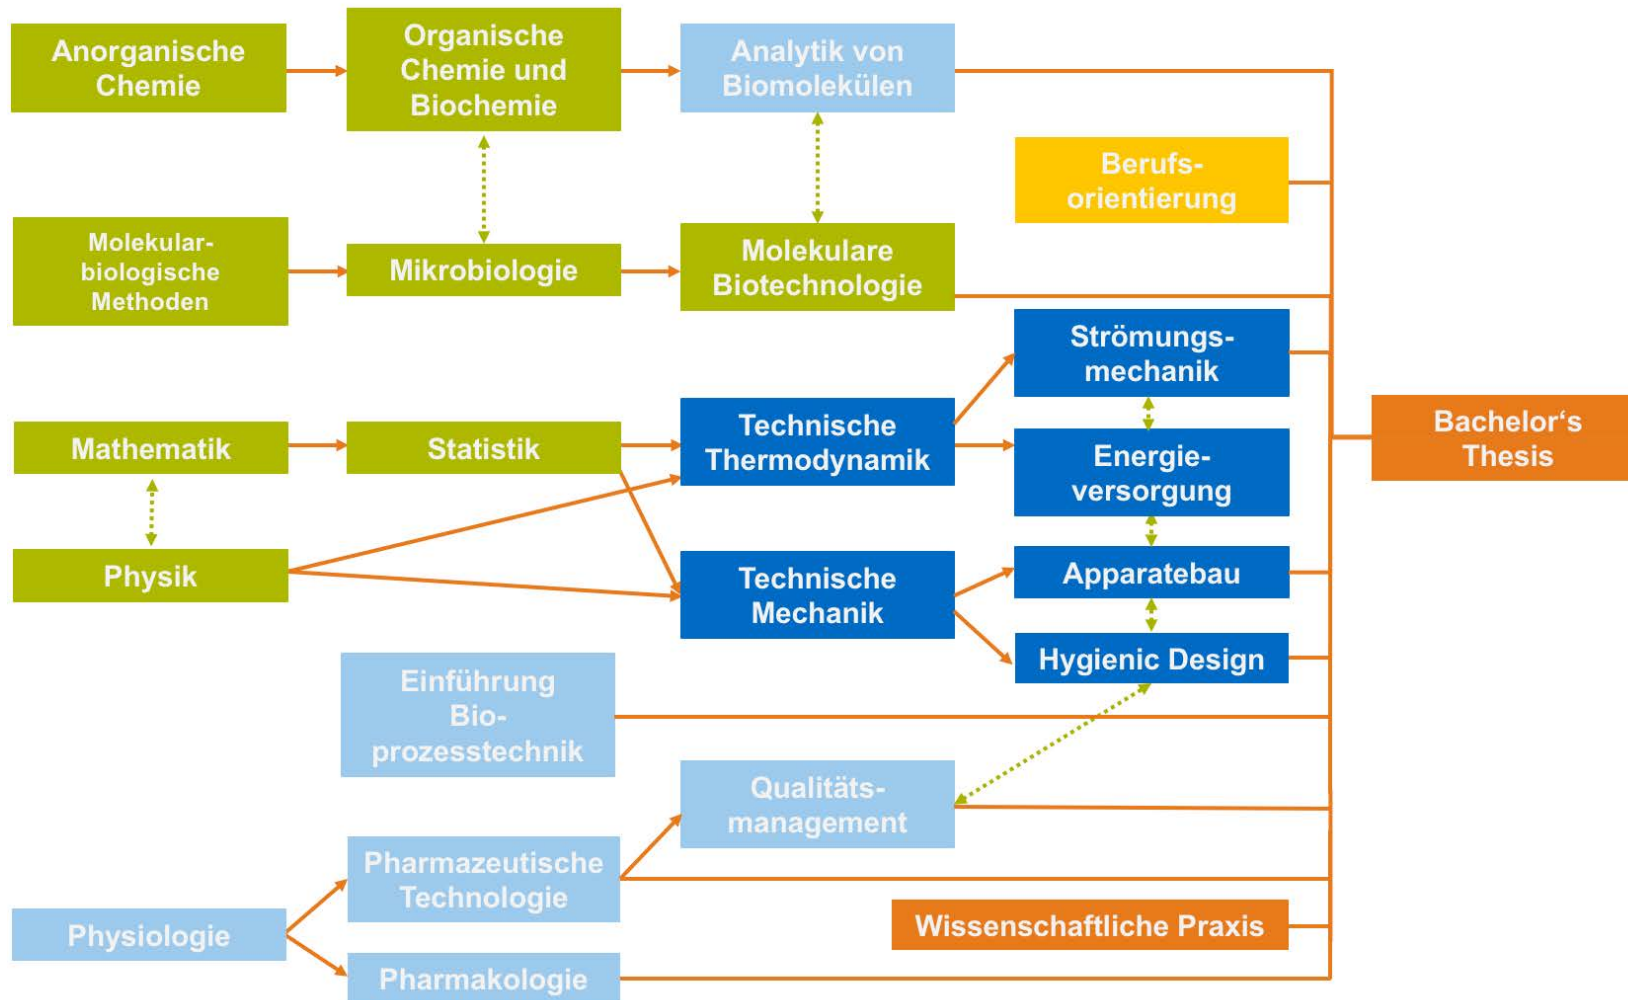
Anorganische Chemie

Organische Chemie und Biochemie

Analytik von Biomolekülen

Berufsorientierung

Molekularbiologische Methoden

Mikrobiologie

Molekulare Biotechnologie

Strömungsmechanik

Mathematik

Statistik

Technische Thermodynamik

Energieversorgung

Bachelor‘s Thesis

Physik

Technische Mechanik

Apparatebau

Hygienic Design

Einführung Bioprozesstechnik

Qualitätsmanagement

Pharmazeutische Technologie

Wissenschaftliche Praxis

Physiologie

Pharmakologie